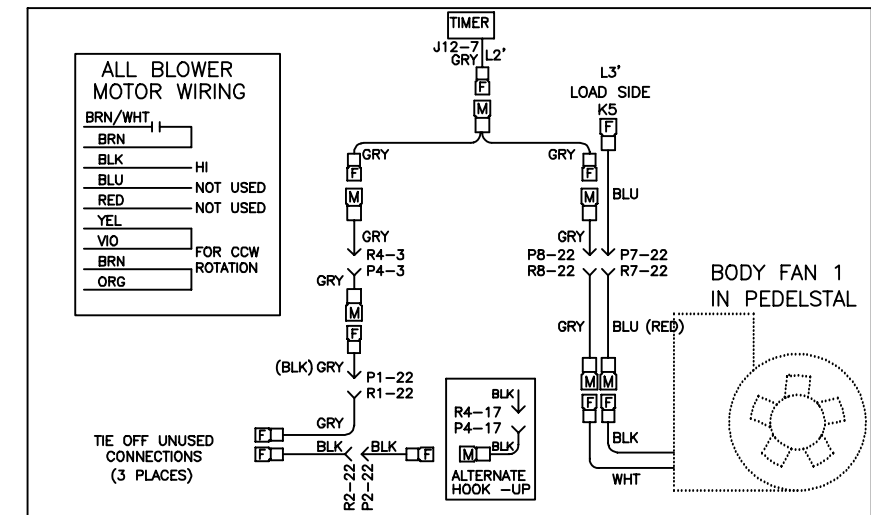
ALL BLOWER MOTOR WIRING
BRN/WHT
BRN
BLK
HI
BLU
NOT USED
RED
NOT USED
YEL
VIO
FOR CCW ROTATION
BRN
ORG

TIMER
J12-7
GRY
L2'
F
M
GRY
F
M
GRY
R4-3
P4-3
GRY
M
F
(BLK) GRY
P1-22
R1-22
GRY
F
F
BLK
BLK
F
R2-22
P2-22
TIE OFF UNUSED CONNECTIONS (3 PLACES)

BLK
R4-17
P4-17
M
ALTERNATE HOOK -UP

L3'
LOAD SIDE
K5
F
GRY
F
M
BLU
GRY
P8-22
R8-22
P7-22
R7-22
GRY
BLU (RED)
M
M
F
F
BLK
WHT

BODY FAN 1
IN PEDELSTAL